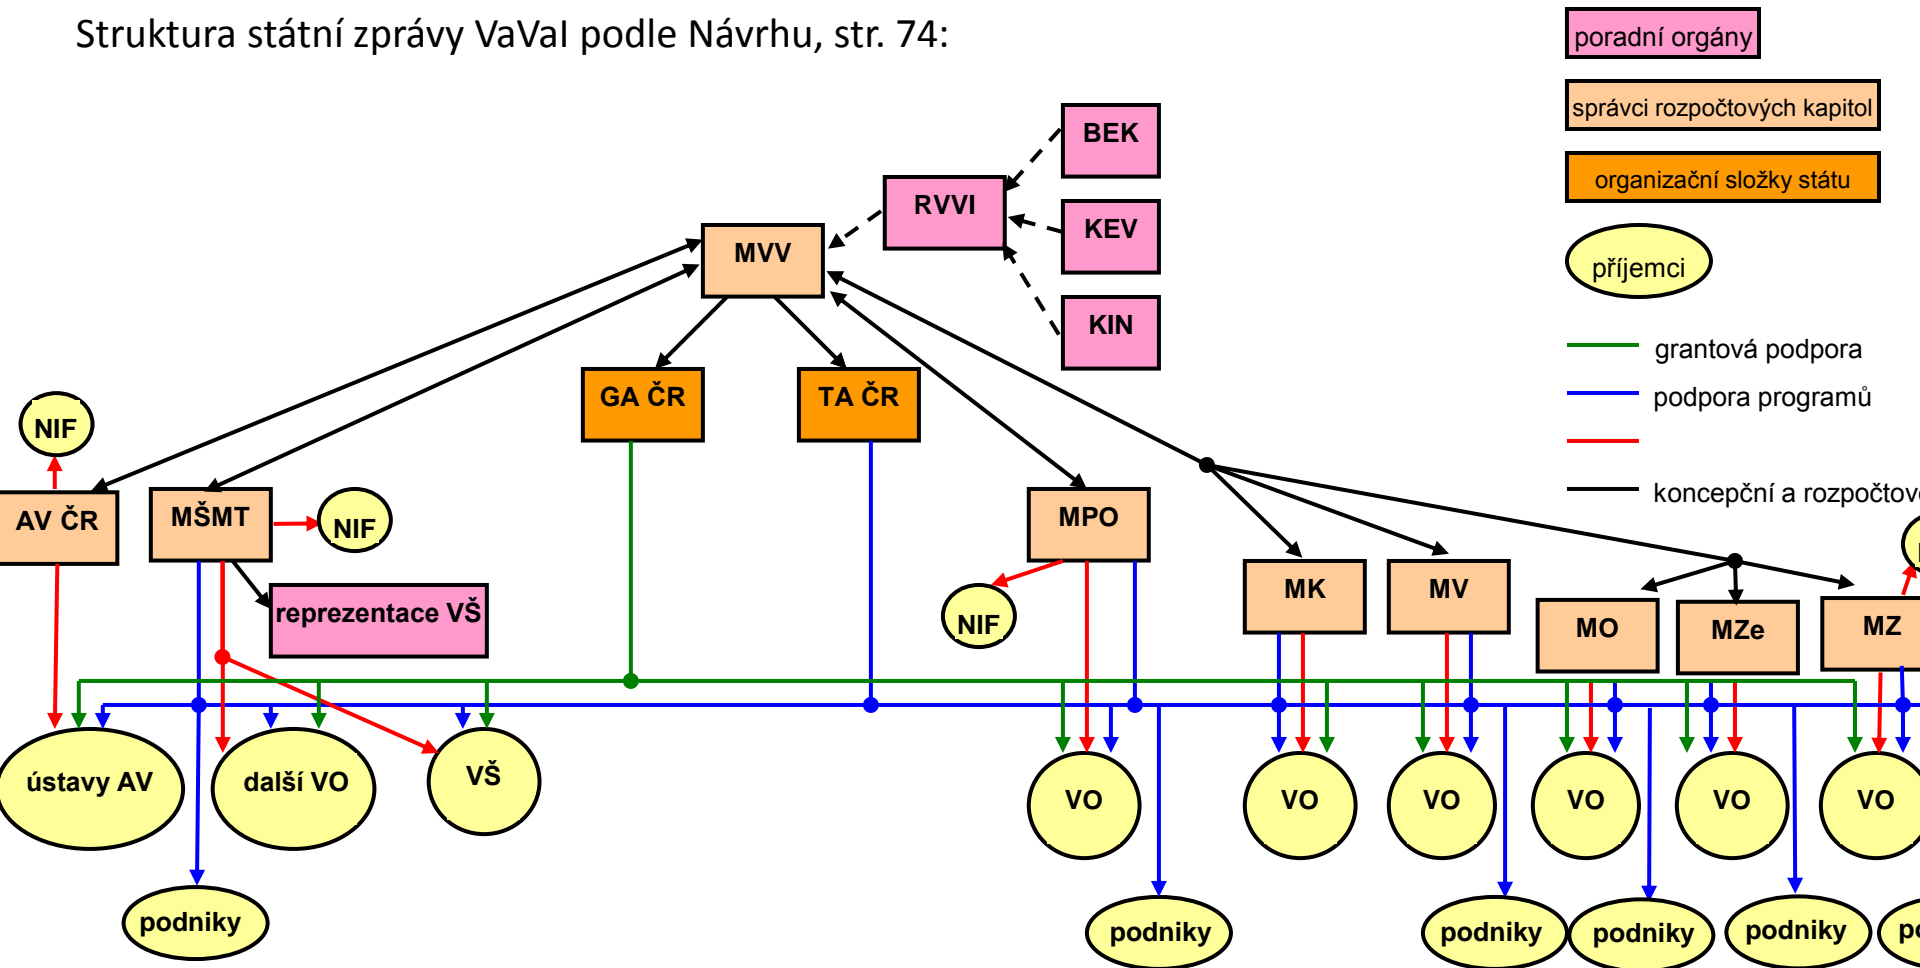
Struktura státní zprávy VaVaI podle Návrhu, str. 74:

poradní orgány

správci rozpočtových kapitol

organizační složky státu

příjemci

grantová podpora

podpora programů

koncepční a rozpočtov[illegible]

BEK

RVVI

KEV

KIN

MVV

GA ČR

TA ČR

NIF

AV ČR

MŠMT

NIF

reprezentace VŠ

MPO

NIF

MK

MV

MO

MZe

MZ

ústavy AV

další VO

VŠ

VO

VO

VO

VO

VO

VO

podniky

podniky

podniky

podniky

podniky

p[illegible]